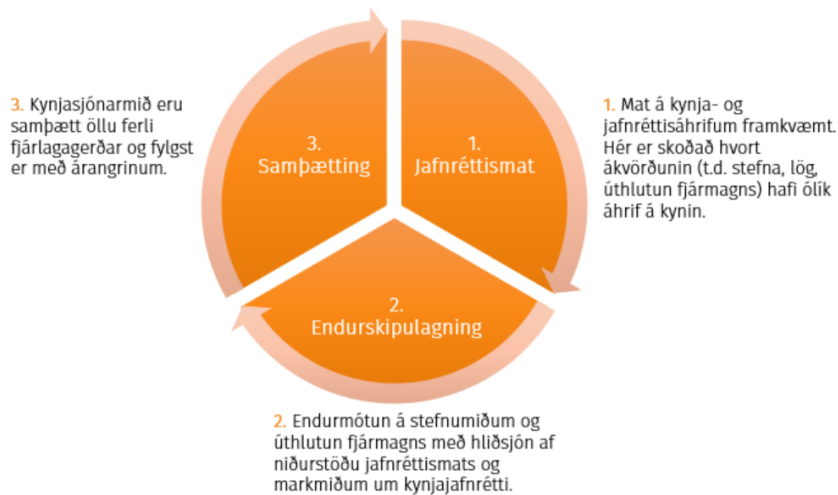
3. Kynjasjónarmið eru samþætt öllu ferli fjárlagagerðar og fylgst er með árangrinum.

3.
Samþætting

1.
Jafnréttismat

1. Mat á kynja- og jafnréttisáhrifum framkvæmt. Hér er skoðað hvort ákvörðunin (t.d. stefna, lög, úthlutun fjármagns) hafi ólík áhrif á kynin.

2.
Endurskipulagning

2. Endurmótun á stefnumiðum og úthlutun fjármagns með hliðsjón af niðurstöðu jafnréttismats og markmiðum um kynjajafnrétti.